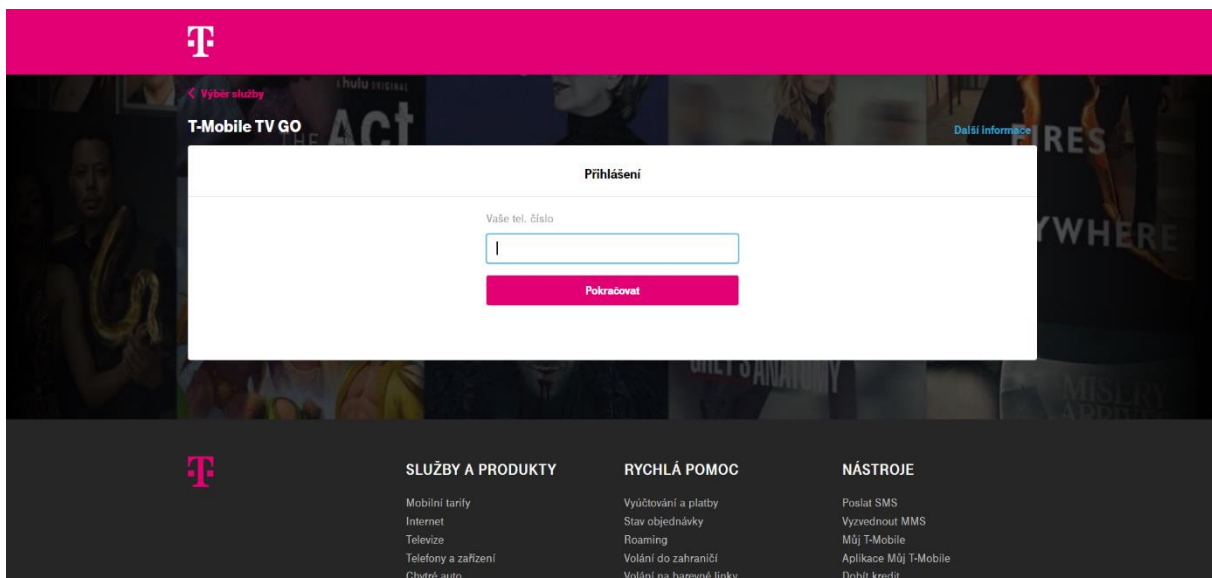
Výběr služby

T-Mobile TV GO

Další informace

Přihlášení

Vaše tel. číslo

Pokračovat

SLUŽBY A PRODUKTY

Mobilní tarify
Internet
Televize
Telefony a zařízení
Chytré auto

RYCHLÁ POMOC

Vyúčtování a platby
Stav objednávky
Roaming
Volání do zahraničí
Volání na barevné linky

NÁSTROJE

Poslat SMS
Vyzvednout MMS
Můj T-Mobile
Aplikace Můj T-Mobile
Dobít kredit